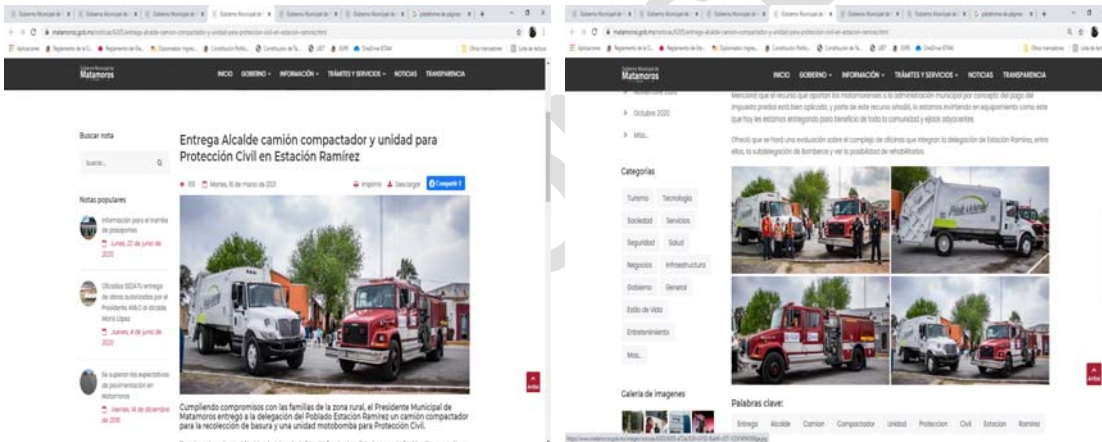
Gobierno Municipal de Matamoros

INICIO GOBIERNO INFORMACIÓN TRÁMITES Y SERVICIOS NOTICIAS TRANSPARENCIA

Buscar nota

Buscar...

Notas populares

Información para el trámite de pasaportes

Lunes, 22 de junio de 2020

Oficiales SEDATU entrega de obras autorizadas por el Presidente AMLO al Alcalde Mario López

Jueves, 4 de junio de 2020

Se superan las expectativas de pavimentación en Matamoros

Viernes, 14 de diciembre de 2018

Entrega Alcalde camión compactador y unidad para Protección Civil en Estación Ramírez

Martes, 16 de marzo de 2021

Imprimir Descargar Compartir

Cumpliendo compromisos con las familias de la zona rural, el Presidente Municipal de Matamoros entregó a la delegación del Poblado Estación Ramírez un camión compactador para la recolección de basura y una unidad motobomba para Protección Civil.

Gobierno Municipal de Matamoros

INICIO GOBIERNO INFORMACIÓN TRÁMITES Y SERVICIOS NOTICIAS TRANSPARENCIA

Octubre 2020

Más...

Mencionó que el recurso que aportan los matamorenses a la administración municipal por concepto del pago del impuesto predial está bien aplicado, y parte de este recurso ahorita lo estamos invirtiendo en equipamiento como este que hoy les estamos entregando para beneficio de toda la comunidad y ejidos adyacentes.

Ofreció que se hará una evaluación sobre el complejo de oficinas que integran la delegación de Estación Ramírez, entre ellos, la subdelegación de Bomberos y ver la posibilidad de rehabilitarlos.

Categorías

Turismo Tecnología

Sociedad Servicios

Seguridad Salud

Negocios Infraestructura

Gobierno General

Estilo de Vida

Entretenimiento

Más...

Galería de imagenes

Palabras clave:

Entrega Alcalde Camion Compactador Unidad Proteccion Civil Estacion Ramirez